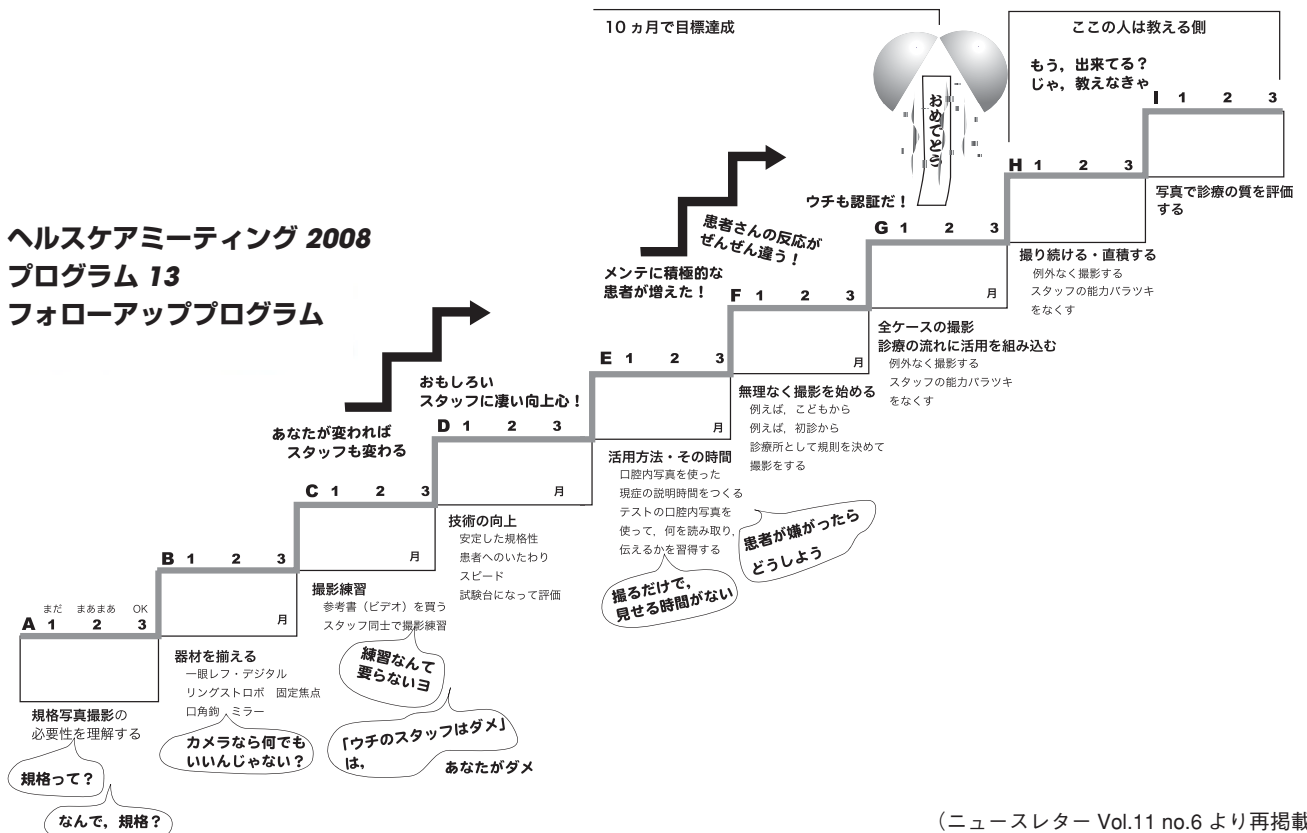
10ヵ月で目標達成

おめでとう

ここの人は教える側

もう，出来てる？
じゃ，教えなきゃ

ヘルスケアミーティング 2008
プログラム 13
フォローアッププログラム

まだ　まあまあ　OK
A 1 2 3

月

規格写真撮影の必要性を理解する

規格って？

なんで，規格？

B 1 2 3

月

器材を揃える
一眼レフ・デジタル
リングストロボ　固定焦点
口角鉤，ミラー

カメラなら何でもいいんじゃない？

C 1 2 3

月

あなたが変わればスタッフも変わる

撮影練習
参考書（ビデオ）を買う
スタッフ同士で撮影練習

練習なんて要らないヨ

「ウチのスタッフはダメ」は，

あなたがダメ

D 1 2 3

月

おもしろい
スタッフに凄い向上心！

技術の向上
安定した規格性
患者へのいたわり
スピード
試験台になって評価

E 1 2 3

月

メンテに積極的な患者が増えた！

患者さんの反応がぜんぜん違う！

活用方法・その時間
口腔内写真を使った
現症の説明時間をつくる
テストの口腔内写真を
使って，何を読み取り，
伝えるかを習得する

撮るだけで，見せる時間がない

F 1 2 3

月

無理なく撮影を始める
例えば，こどもから
例えば，初診から
診療所として規則を決めて
撮影をする

患者が嫌がったらどうしよう

G 1 2 3

月

ウチも認証だ！

全ケースの撮影
診療の流れに活用を組み込む
例外なく撮影する
スタッフの能力バラツキ
をなくす

H 1 2 3

撮り続ける・直積する
例外なく撮影する
スタッフの能力バラツキ
をなくす

I 1 2 3

写真で診療の質を評価する

（ニュースレター Vol.11 no.6 より再掲載